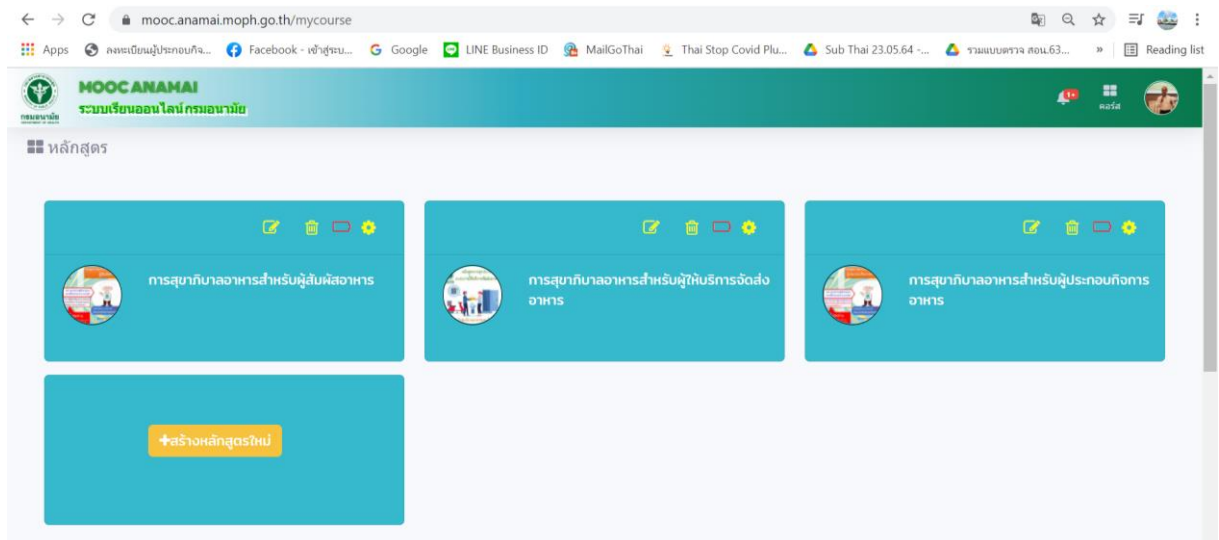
mooc.anamai.moph.go.th/mycourse

Apps ลงทะเบียนผู้ประกอบกิจ... Facebook - เข้าสู่ระบ... Google LINE Business ID MailGoThai Thai Stop Covid Plu... Sub Thai 23.05.64 -... รวมแบบตรวจ สอน.63... » Reading list

MOOC ANAMAI
ระบบเรียนออนไลน์ กรมอนามัย

กรมอนามัย

คอร์ส

หลักสูตร

การสุขาภิบาลอาหารสำหรับผู้สัมผัสอาหาร

การสุขาภิบาลอาหารสำหรับผู้ให้บริการจัดส่งอาหาร

การสุขาภิบาลอาหารสำหรับผู้ประกอบกิจการอาหาร

+สร้างหลักสูตรใหม่